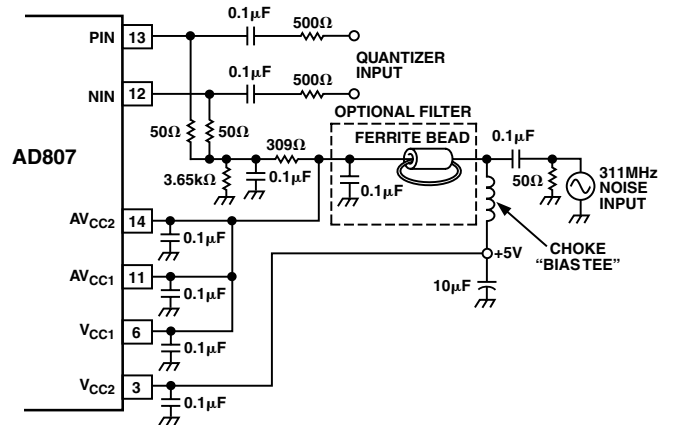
PIN 13
0.1μF
500Ω
QUANTIZER INPUT
NIN 12
0.1μF
500Ω
OPTIONAL FILTER
FERRITE BEAD
50Ω
50Ω
309Ω
0.1μF
AD807
3.65kΩ
0.1μF
0.1μF
50Ω
311MHz NOISE INPUT
$AV_{CC2}$ 14
0.1μF
$AV_{CC1}$ 11
CHOKE "BIASTEE"
+5V
0.1μF
10μF
$V_{CC1}$ 6
0.1μF
$V_{CC2}$ 3
0.1μF